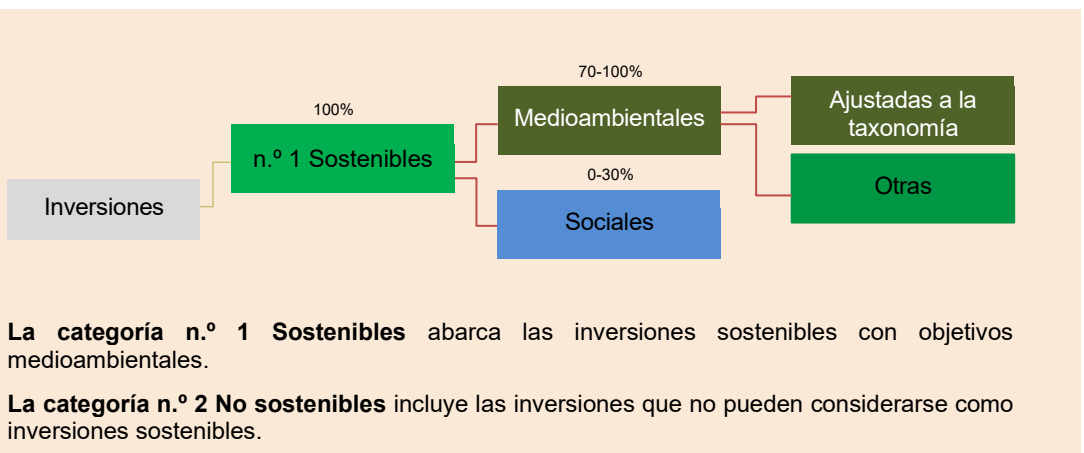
Inversiones

100%

n.º 1 Sostenibles

70-100%

Medioambientales

0-30%

Sociales

Ajustadas a la taxonomía

Otras

**La categoría n.º 1 Sostenibles** abarca las inversiones sostenibles con objetivos medioambientales.

**La categoría n.º 2 No sostenibles** incluye las inversiones que no pueden considerarse como inversiones sostenibles.